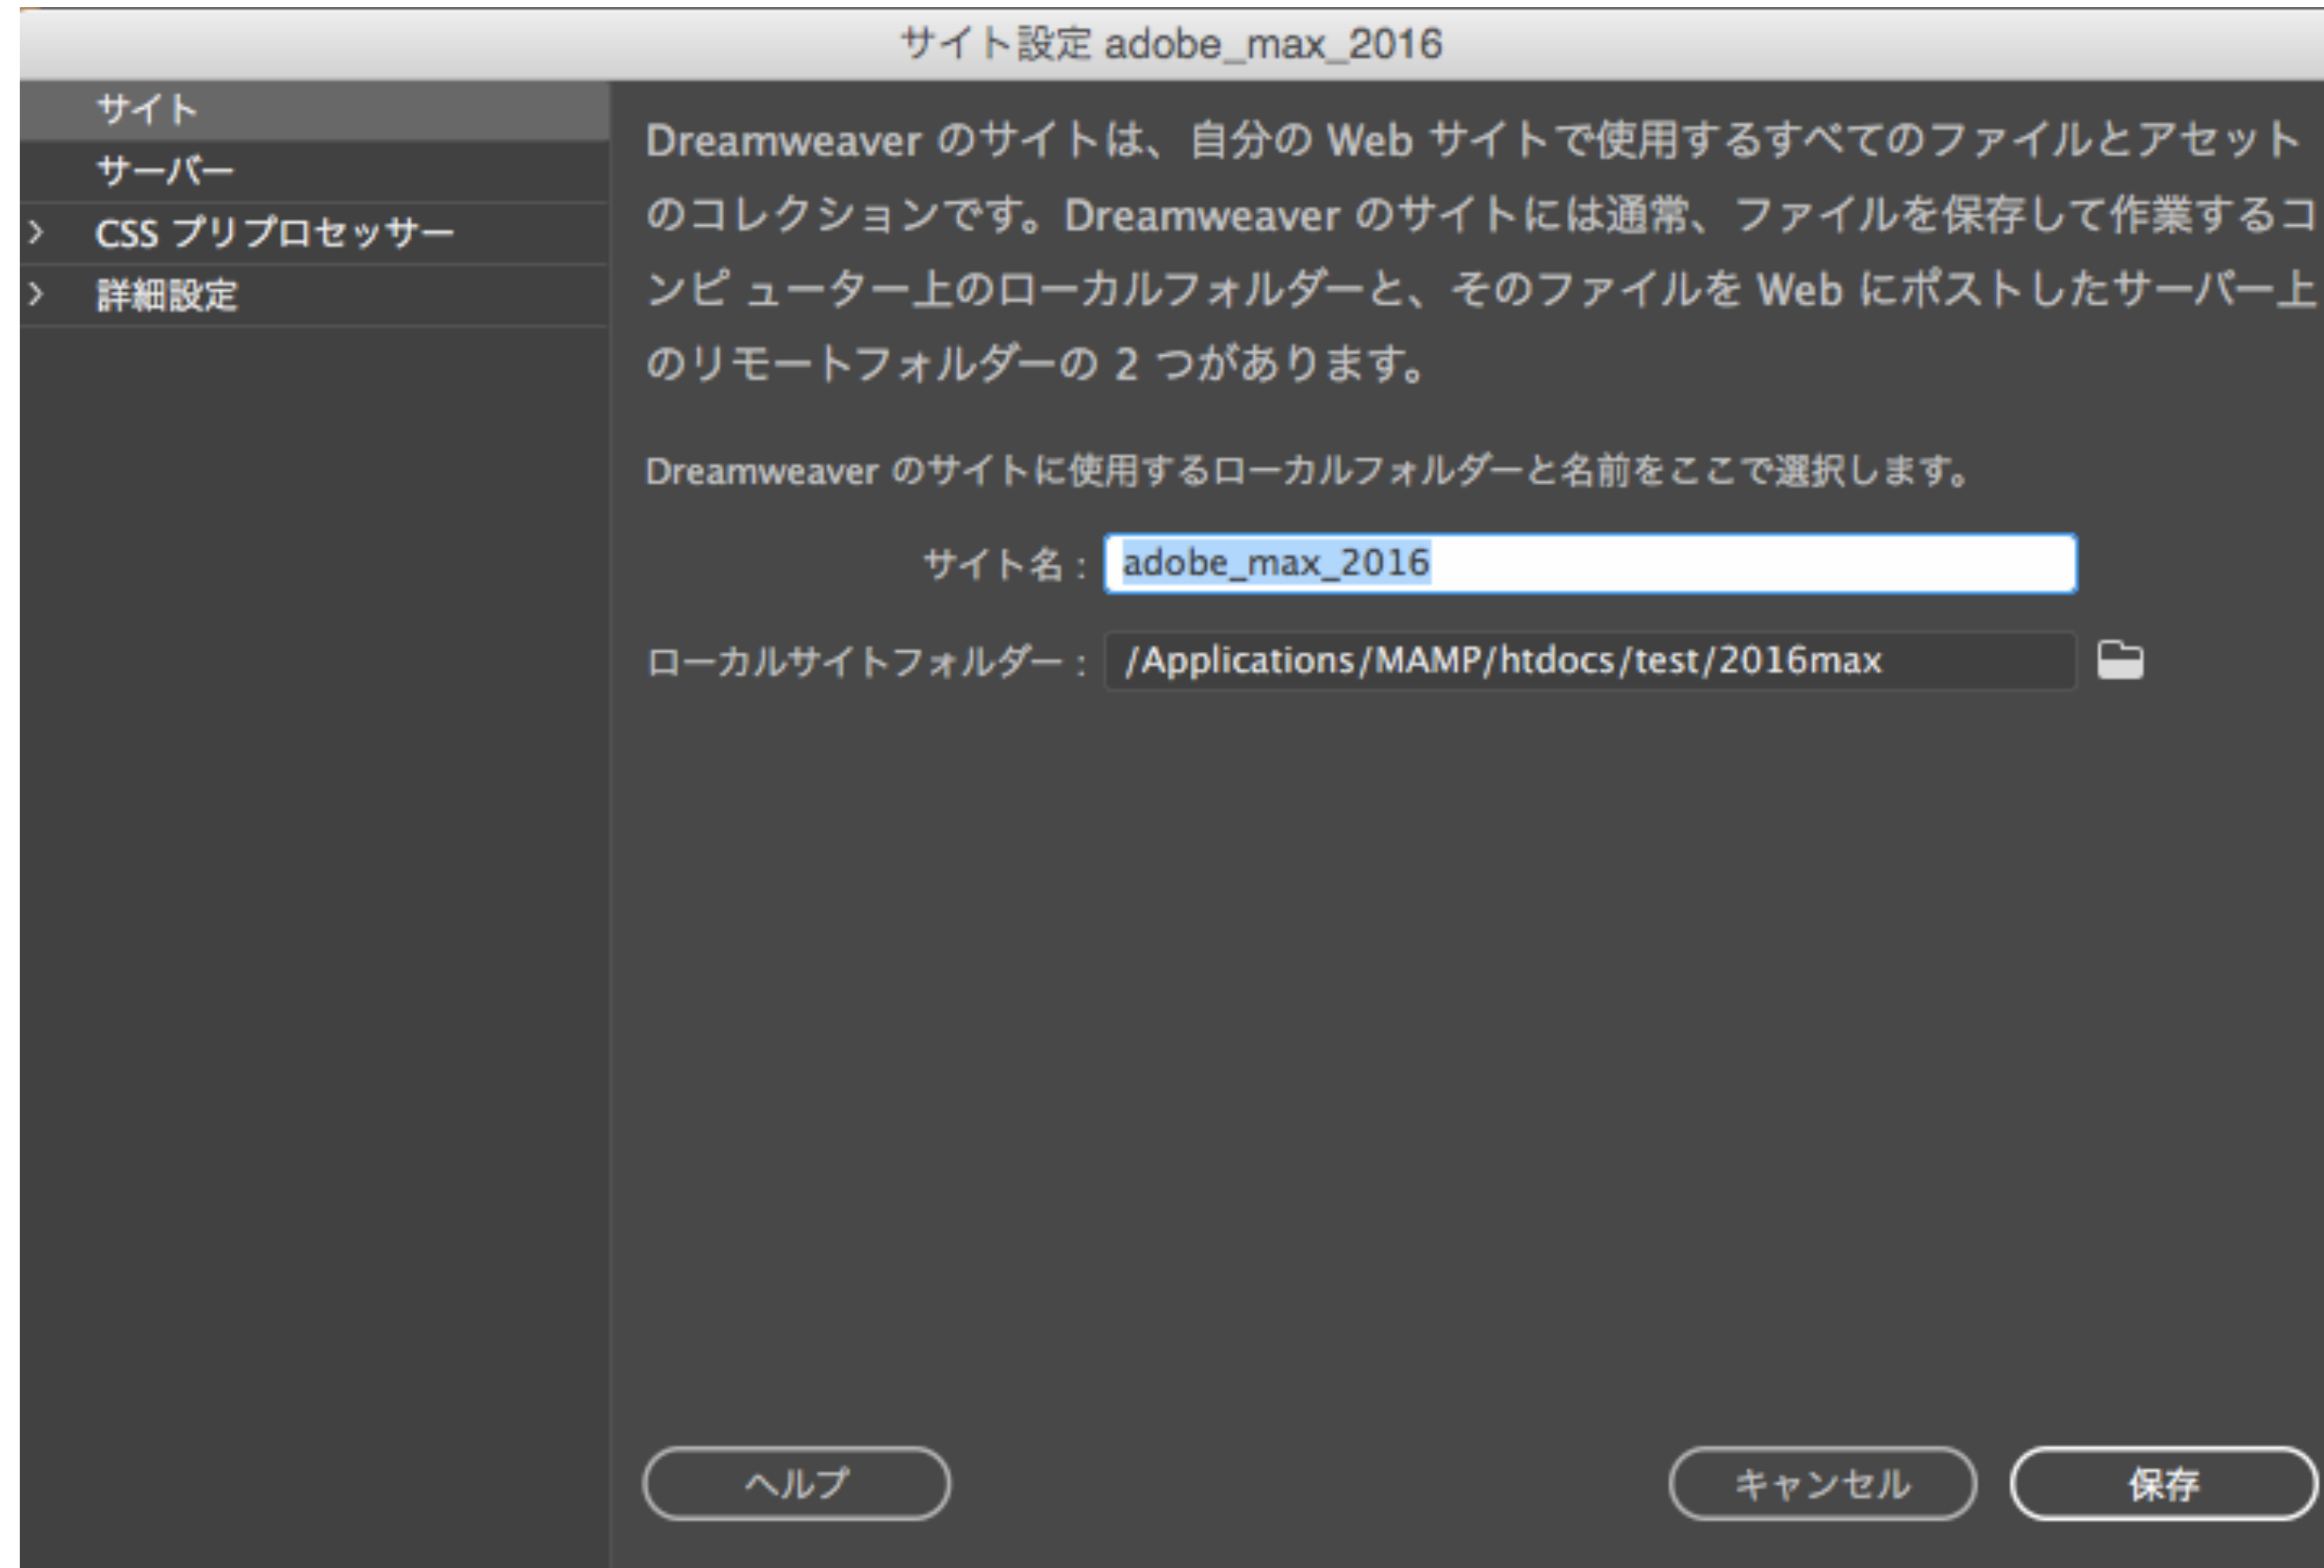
サイト設定 adobe_max_2016

サイト
サーバー
CSS プリプロセッサー
詳細設定

Dreamweaver のサイトは、自分の Web サイトで使用するすべてのファイルとアセットのコレクションです。Dreamweaver のサイトには通常、ファイルを保存して作業するコンピューター上のローカルフォルダーと、そのファイルを Web にポストしたサーバー上のリモートフォルダーの 2 つがあります。

Dreamweaver のサイトに使用するローカルフォルダーと名前をここで選択します。

サイト名： adobe_max_2016

ローカルサイトフォルダー： /Applications/MAMP/htdocs/test/2016max

ヘルプ

キャンセル

保存